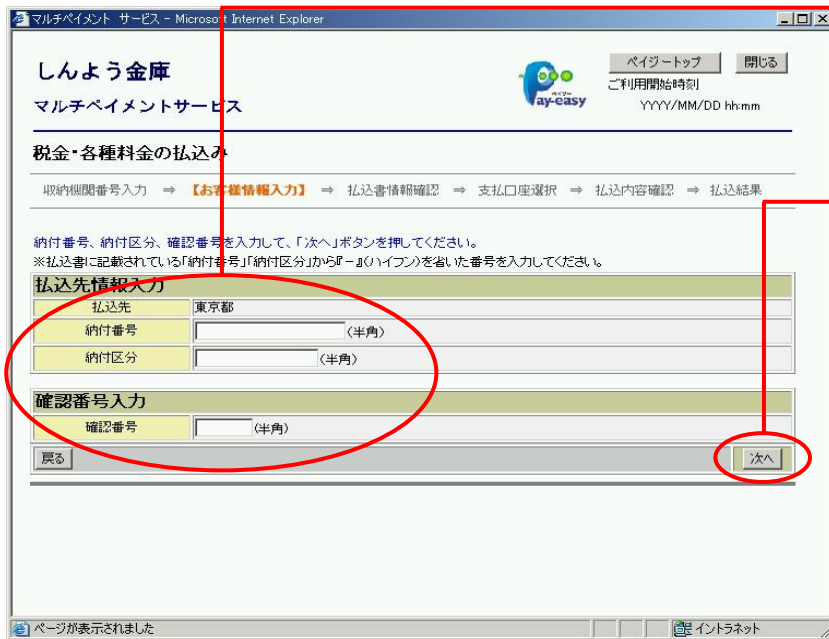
マルチペイメント サービス - Microsoft Internet Explorer

しんよう金庫

マルチペイメントサービス

Pay-easy ペイジー

ペイジートップ 閉じる

ご利用開始時刻

YYYY/MM/DD hh:mm

税金・各種料金の払込み

収納機関番号入力 ⇒ 【お客様情報入力】 ⇒ 払込書情報確認 ⇒ 支払口座選択 ⇒ 払込内容確認 ⇒ 払込結果

納付番号、納付区分、確認番号を入力して、「次へ」ボタンを押してください。

※払込書に記載されている「納付番号」「納付区分」から『－』(ハイフン)を省いた番号を入力してください。

払込先情報入力

| 払込先 | 東京都 |
|---|---|
| 納付番号 | (半角) |
| 納付区分 | (半角) |

確認番号入力

| 確認番号 | (半角) |
|---|---|

戻る

次へ

ページが表示されました

イントラネット